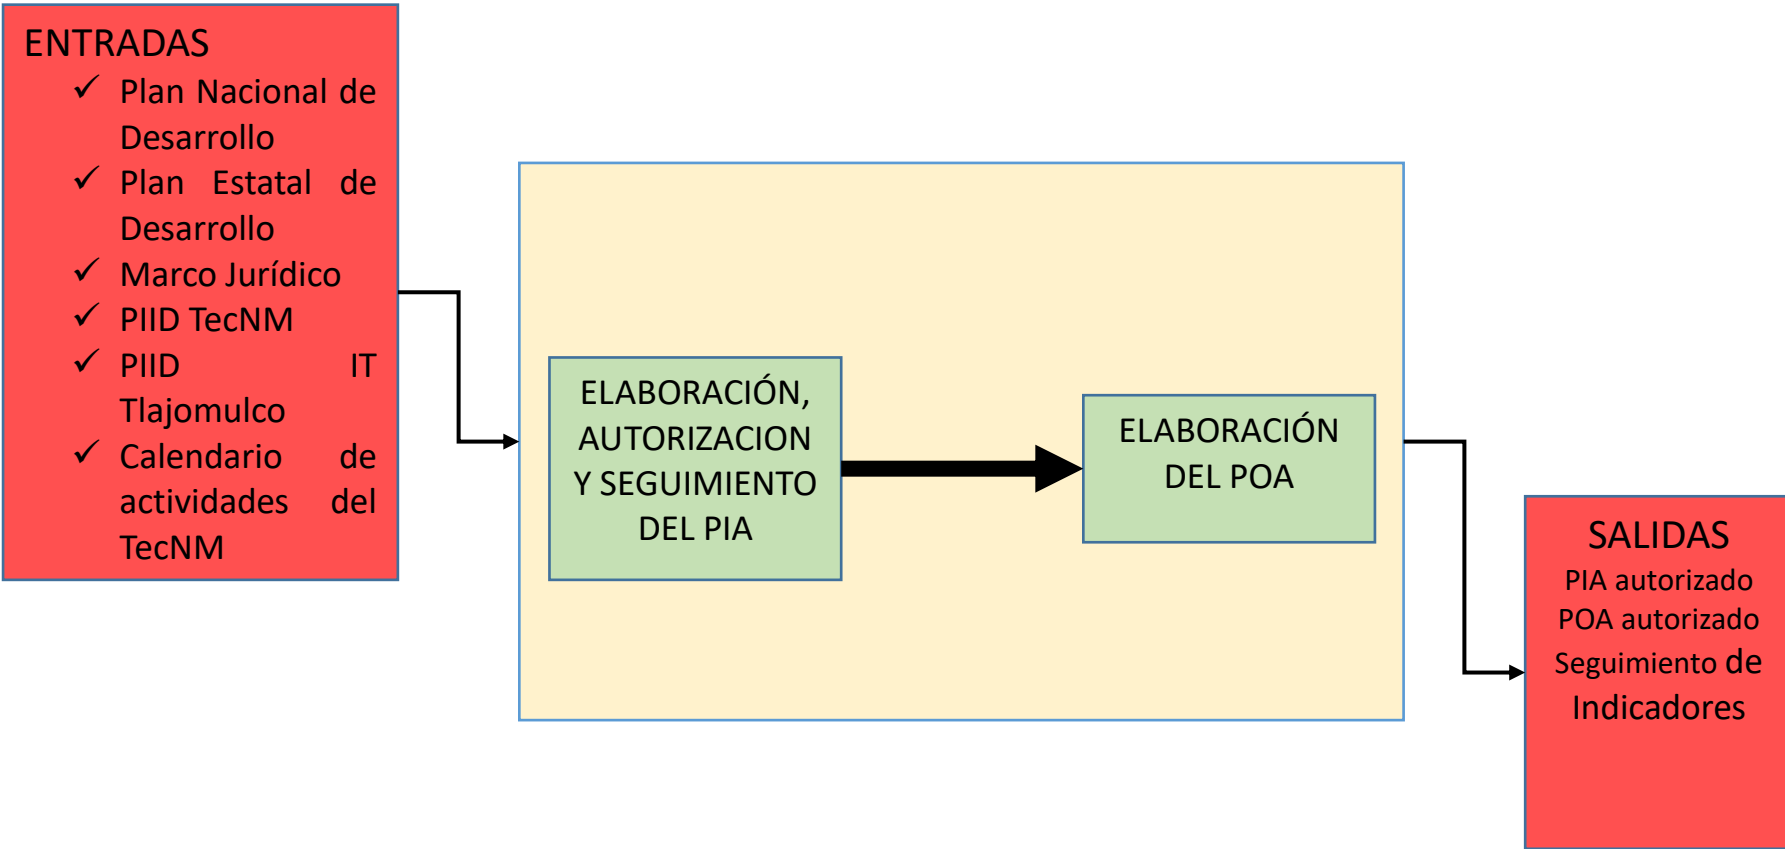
ENTRADAS

✓ Plan Nacional de Desarrollo
✓ Plan Estatal de Desarrollo
✓ Marco Jurídico
✓ PIID TecNM
✓ PIID IT Tlajomulco
✓ Calendario de actividades del TecNM

ELABORACIÓN, AUTORIZACION Y SEGUIMIENTO DEL PIA

ELABORACIÓN DEL POA

SALIDAS
PIA autorizado
POA autorizado
Seguimiento de Indicadores